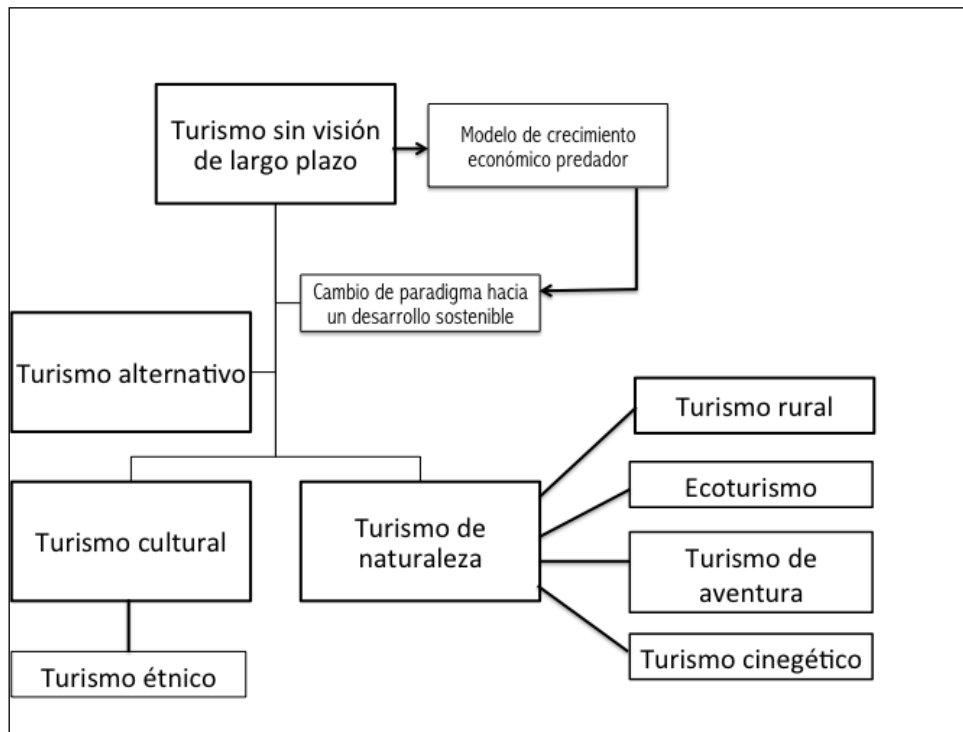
Turismo sin visión de largo plazo

Modelo de crecimiento económico predador

Cambio de paradigma hacia un desarrollo sostenible

Turismo alternativo

Turismo cultural

Turismo de naturaleza

Turismo étnico

Turismo rural

Ecoturismo

Turismo de aventura

Turismo cinegético